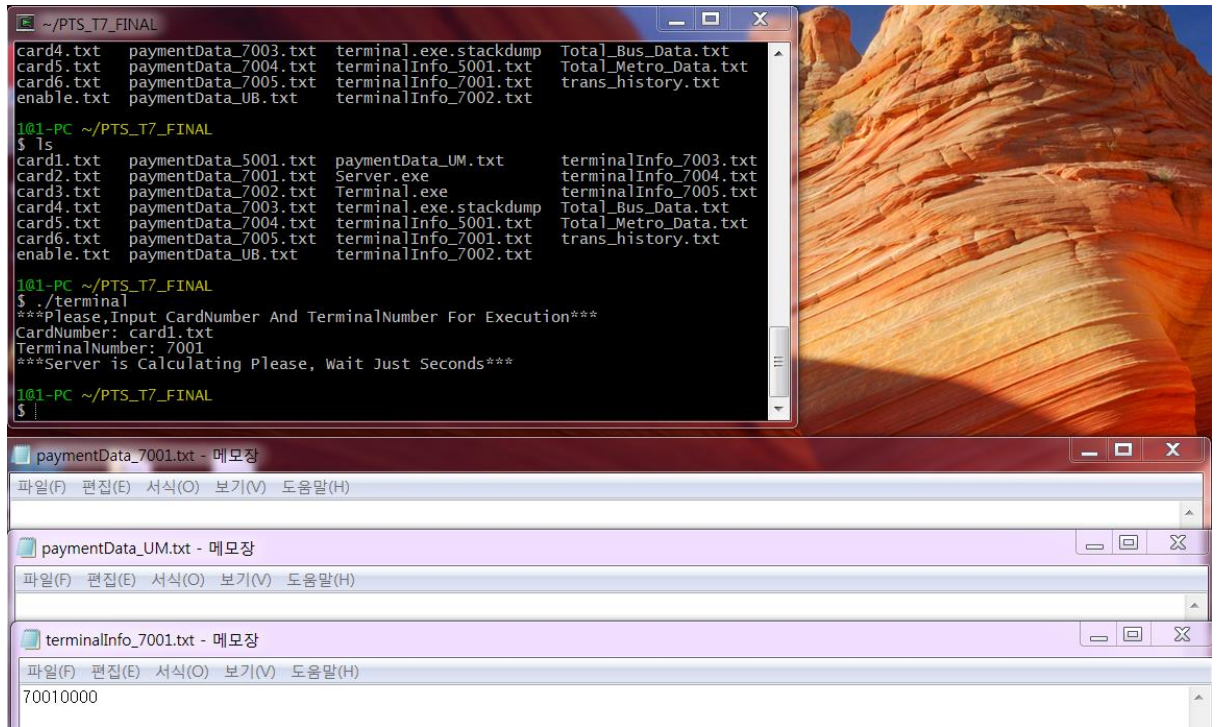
~/PTS_T7_FINAL

card4.txt paymentData_7003.txt terminal.exe.stackdump Total_Bus_Data.txt
card5.txt paymentData_7004.txt terminalInfo_5001.txt Total_Metro_Data.txt
card6.txt paymentData_7005.txt terminalInfo_7001.txt trans_history.txt
enable.txt paymentData_UB.txt terminalInfo_7002.txt

1@1-PC ~/PTS_T7_FINAL
$ ls
card1.txt paymentData_5001.txt paymentData_UM.txt terminalInfo_7003.txt
card2.txt paymentData_7001.txt Server.exe terminalInfo_7004.txt
card3.txt paymentData_7002.txt Terminal.exe terminalInfo_7005.txt
card4.txt paymentData_7003.txt terminal.exe.stackdump Total_Bus_Data.txt
card5.txt paymentData_7004.txt terminalInfo_5001.txt Total_Metro_Data.txt
card6.txt paymentData_7005.txt terminalInfo_7001.txt trans_history.txt
enable.txt paymentData_UB.txt terminalInfo_7002.txt

1@1-PC ~/PTS_T7_FINAL
$ ./terminal
***Please,Input CardNumber And TerminalNumber For Execution***
CardNumber: card1.txt
TerminalNumber: 7001
***Server is Calculating Please, Wait Just Seconds***

1@1-PC ~/PTS_T7_FINAL
$

paymentData_7001.txt - 메모장
파일(F) 편집(E) 서식(O) 보기(V) 도움말(H)

paymentData_UM.txt - 메모장
파일(F) 편집(E) 서식(O) 보기(V) 도움말(H)

terminalInfo_7001.txt - 메모장
파일(F) 편집(E) 서식(O) 보기(V) 도움말(H)
70010000